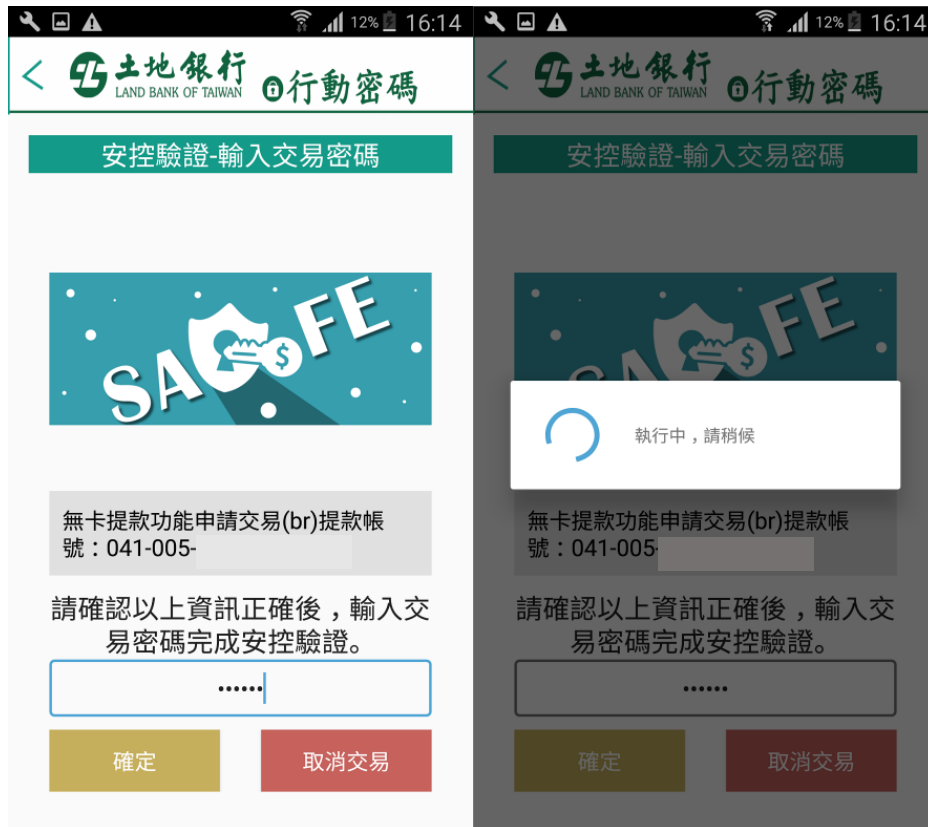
12% 16:14

土地銀行 LAND BANK OF TAIWAN 行動密碼

安控驗證-輸入交易密碼

SAFE

無卡提款功能申請交易(br)提款帳號：041-005-

請確認以上資訊正確後，輸入交易密碼完成安控驗證。

••••••

確定

取消交易

12% 16:14

土地銀行 LAND BANK OF TAIWAN 行動密碼

安控驗證-輸入交易密碼

SAFE

執行中，請稍候

無卡提款功能申請交易(br)提款帳號：041-005-

請確認以上資訊正確後，輸入交易密碼完成安控驗證。

••••••

確定

取消交易